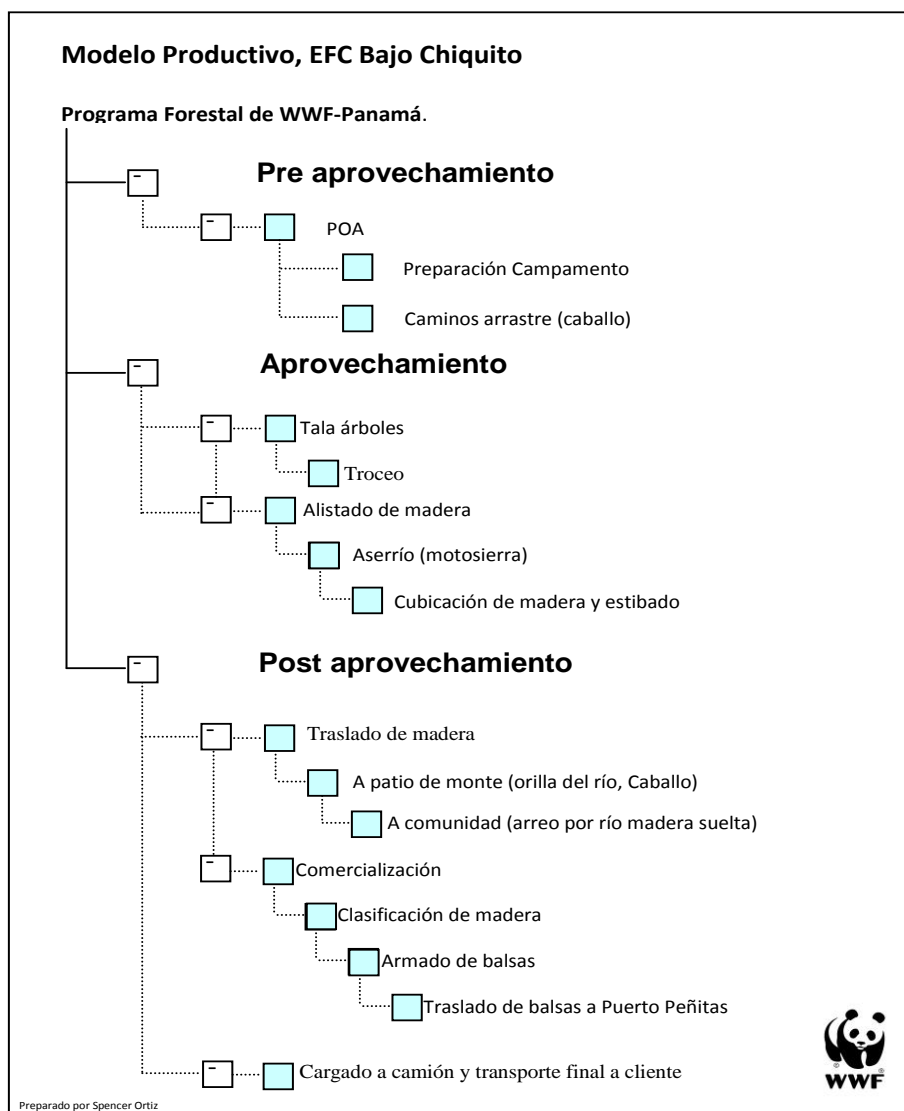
Modelo Productivo, EFC Bajo Chiquito

Programa Forestal de WWF-Panamá.

-

Pre aprovechamiento

-

POA

Preparación Campamento

Caminos arrastre (caballo)

-

Aprovechamiento

-

Tala árboles

Troceo

-

Alistado de madera

Aserrío (motosierra)

Cubicación de madera y estibado

-

Post aprovechamiento

-

Traslado de madera

A patio de monte (orilla del río, Caballo)

A comunidad (arreo por río madera suelta)

-

Comercialización

Clasificación de madera

Armado de balsas

Traslado de balsas a Puerto Peñitas

-

Cargado a camión y transporte final a cliente

WWF

Preparado por Spencer Ortiz